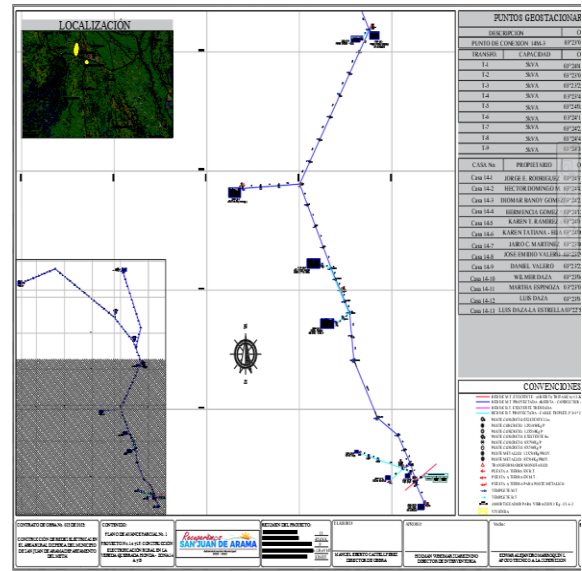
LOCALIZACIÓN

PUNTOS GEOESTACIONAR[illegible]

| DESCRIPCIÓN | | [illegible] |
|---|---|---|
| PUNTO DE CONEXIÓN 1496-3 | | 03°23'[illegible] |
| TRANSFO. | CAPACIDAD | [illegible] |
| T-1 | 5kVA | 03°28'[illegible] |
| T-2 | 5kVA | 03°23'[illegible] |
| T-3 | 5kVA | 03°23'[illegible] |
| T-4 | 5kVA | 03°23'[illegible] |
| T-5 | 5kVA | 03°24'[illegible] |
| T-6 | 5kVA | 03°24'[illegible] |
| T-7 | 5kVA | 03°24'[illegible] |
| T-8 | 5kVA | 03°24'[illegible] |
| T-9 | 5kVA | 03°23'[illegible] |

| CASA No. | PROPIETARIO | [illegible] |
|---|---|---|
| Casa 14-1 | JORGE E. RODRIGUEZ | 03°23'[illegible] |
| Casa 14-2 | HECTOR DOMINGO M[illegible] | 03°24'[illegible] |
| Casa 14-3 | DIOMAR RANDY GOME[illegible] | 03°24'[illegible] |
| Casa 14-4 | HERMENCIA GOMEZ | 03°23'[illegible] |
| Casa 14-5 | KAREN T. RAMIREZ | 03°23'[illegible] |
| Casa 14-6 | KAREN TATIANA - HIJ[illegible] | 03°23'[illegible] |
| Casa 14-7 | JAIRO C. MARTINEZ | 03°23'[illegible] |
| Casa 14-8 | JOSE EMIDIO VALERO | 03°23'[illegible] |
| Casa 14-9 | DANIEL VALERO | 03°23'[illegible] |
| Casa 14-10 | WILMER DAZA | 03°23'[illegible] |
| Casa 14-11 | MARTHA ESPINOZA | 03°23'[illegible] |
| Casa 14-12 | LUIS DAZA | 03°23'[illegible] |
| Casa 14-13 | LUIS DAZA LA ESTRELLA | 03°23'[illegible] |

CONVENCIONES
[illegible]

CONTRATO DE OBRA No. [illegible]
CONSTRUCCION DE REDES ELECTRICAS EN EL AREA RURAL DISPERSA DEL MUNICIPIO DE SAN JUAN DE ARAMA DEPARTAMENTO DEL META

CONTENIDO:
PLANO DE AVANCE PARCIAL No. 1
PROYECTO No. 14 - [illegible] ELECTRIFICACION RURAL EN LA VEREDA QUEBRADA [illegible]

Resurgencia SAN JUAN DE ARAMA

RESUMEN DEL PROYECTO:

MANUEL ERNESTO CASTILLO PEREZ
DIRECTOR DE OBRA

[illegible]
DIRECTOR DE INTERVENTORIA

EDWAR ALEJANDRO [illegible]
APOYO TECNICO A LA SUPERVISION